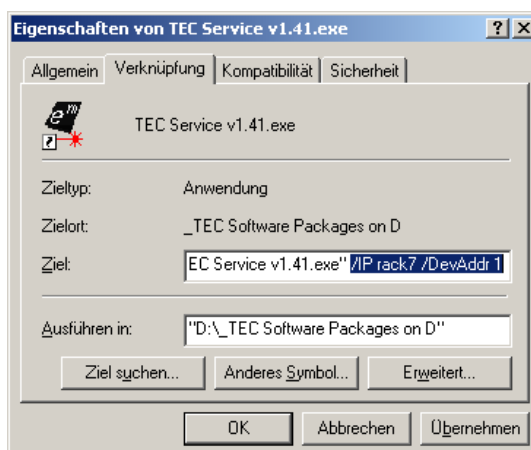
Eigenschaften von TEC Service v1.41.exe
?
X
Allgemein
Verknüpfung
Kompatibilität
Sicherheit
TEC Service v1.41.exe
Zieltyp:
Anwendung
Zielort:
_TEC Software Packages on D
Ziel:
EC Service v1.41.exe" /IP rack7 /DevAddr 1
Ausführen in:
"D:\_TEC Software Packages on D"
Ziel suchen...
Anderes Symbol...
Erweitert...
OK
Abbrechen
Übernehmen